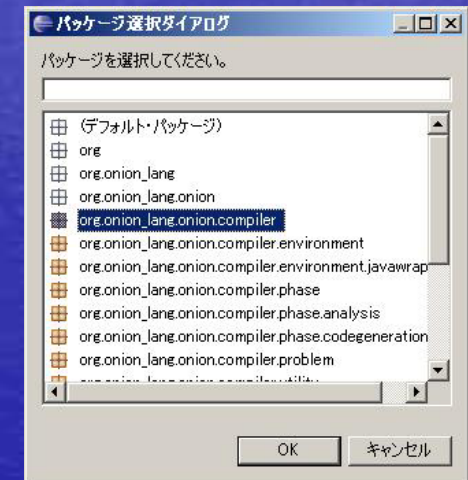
パッケージ選択ダイアログ

パッケージを選択してください。

(デフォルト・パッケージ)
org
org.onion_lang
org.onion_lang.onion
org.onion_lang.onion.compiler
org.onion_lang.onion.compiler.environment
org.onion_lang.onion.compiler.environment.javawrap
org.onion_lang.onion.compiler.phase
org.onion_lang.onion.compiler.phase.analysis
org.onion_lang.onion.compiler.phase.codegeneration
org.onion_lang.onion.compiler.problem
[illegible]

OK
キャンセル